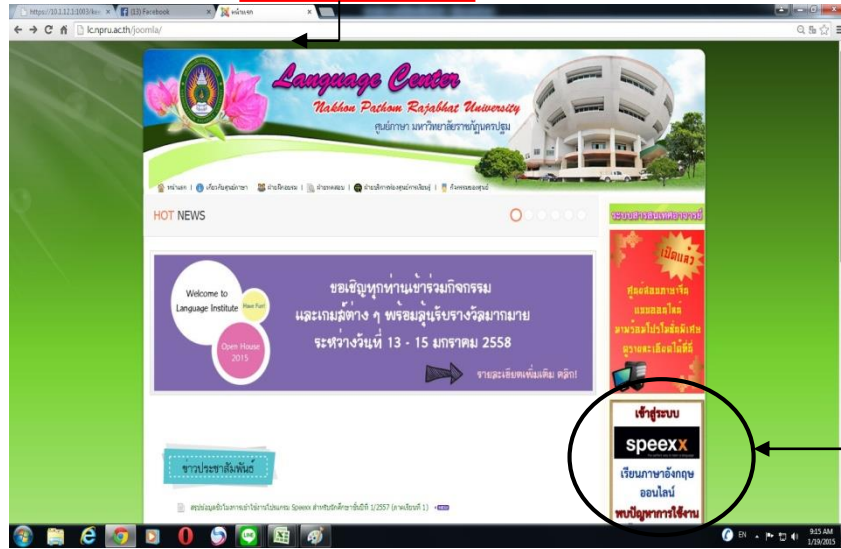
https://10.1.12.1:1003/ke | (12) Facebook | หน้าแรก

lc.npru.ac.th/joomla/

Language Center
Nakhon Pathom Rajabhat University
ศูนย์ภาษา มหาวิทยาลัยราชภัฏนครปฐม

หน้าแรก | เกี่ยวกับศูนย์ภาษา | ฝ่ายฝึกอบรม | ฝ่ายทดสอบ | ฝ่ายบริการห้องศูนย์การเรียนรู้ | กิจกรรมของศูนย์

HOT NEWS

ระบบสารสนเทศอาจารย์

Welcome to Language Institute
Have Fun!
Open House 2015

ขอเชิญทุกท่านเข้าร่วมกิจกรรม
และเกมส์ต่าง ๆ พร้อมลุ้นรับรางวัลมากมาย
ระหว่างวันที่ 13 - 15 มกราคม 2558

รายละเอียดเพิ่มเติม คลิก!

เปิดแล้ว
ศูนย์สอบภาษาจีน
แบบสอบใหม่
สามารถไปรโฆษณ์พิเศษ
ดูรายละเอียดได้ที่นี่

เข้าสู่ระบบ
speexx
เรียนภาษาอังกฤษ
ออนไลน์
พบปัญหาการใช้งาน

ข่าวประชาสัมพันธ์

สรุปข้อมูลผลการเข้าใช้งานโปรแกรม Speexx สำหรับนักศึกษาชั้นปีที่ 1/2557 (ภาคเรียนที่ 1)

EN
9:15 AM
1/19/2015